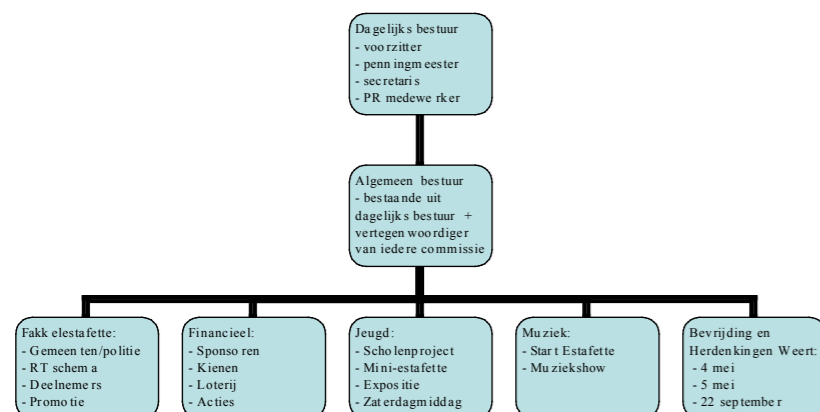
Dagelijks bestuur
- voorzitter
- penningmeester
- secretaris
- PR medewerker

Algemeen bestuur
- bestaande uit dagelijks bestuur + vertegenwoordiger van iedere commissie

Fakkelestafette:
- Gemeenten/politie
- RT schema
- Deelnemers
- Promotie

Financieel:
- Sponsoren
- Kienen
- Loterij
- Acties

Jeugd:
- Scholenproject
- Mini-estafette
- Expositie
- Zaterdagmiddag

Muziek:
- Start Estafette
- Muziekshow

Bevrijding en Herdenkingen Weert:
- 4 mei
- 5 mei
- 22 september